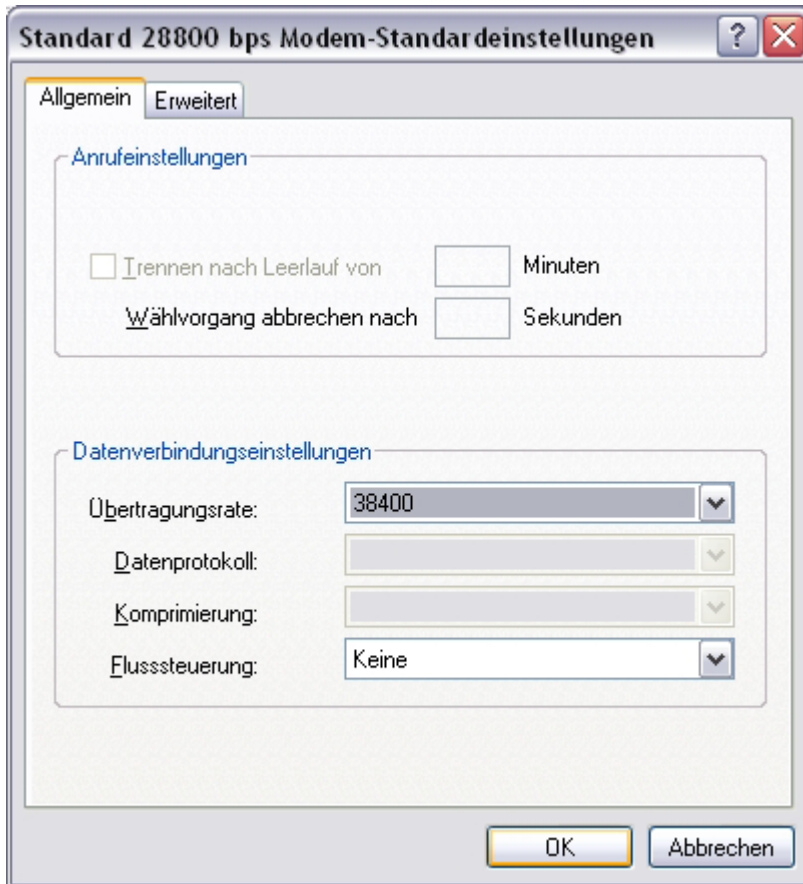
Standard 28800 bps Modem-Standardeinstellungen

?

Allgemein

Erweitert

Anrufeinstellungen

Trennen nach Leerlauf von

Minuten

Wählvorgang abbrechen nach

Sekunden

Datenverbindungseinstellungen

Übertragungsrate:

38400

Datenprotokoll:

Komprimierung:

Flusssteuerung:

Keine

OK

Abbrechen